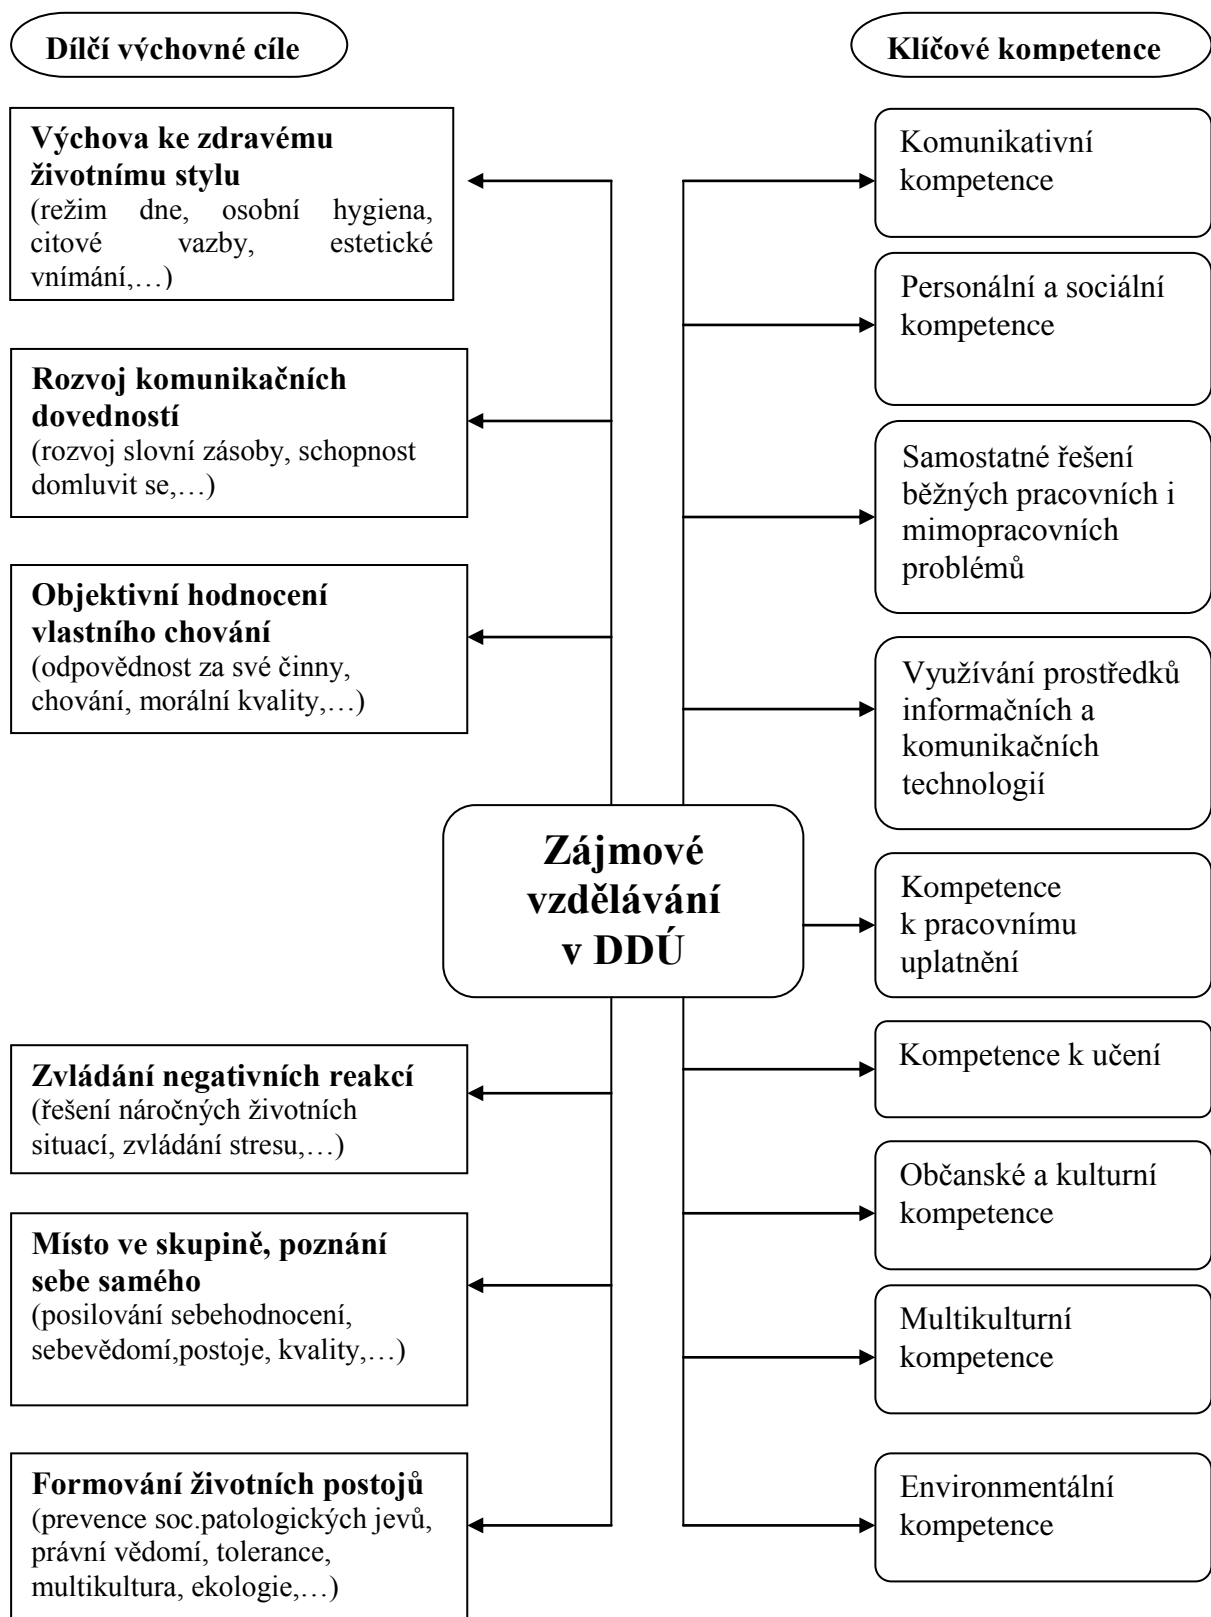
Dílčí výchovné cíle

Klíčové kompetence

**Výchova ke zdravému životnímu stylu**
(režim dne, osobní hygiena, citové vazby, estetické vnímání,…)

**Rozvoj komunikačních dovedností**
(rozvoj slovní zásoby, schopnost domluvit se,…)

**Objektivní hodnocení vlastního chování**
(odpovědnost za své činny, chování, morální kvality,…)

Zájmové vzdělávání v DDÚ

**Zvládání negativních reakcí**
(řešení náročných životních situací, zvládání stresu,…)

**Místo ve skupině, poznání sebe samého**
(posilování sebehodnocení, sebevědomí,postoje, kvality,…)

**Formování životních postojů**
(prevence soc.patologických jevů, právní vědomí, tolerance, multikultura, ekologie,…)

Komunikativní kompetence

Personální a sociální kompetence

Samostatné řešení běžných pracovních i mimopracovních problémů

Využívání prostředků informačních a komunikačních technologií

Kompetence k pracovnímu uplatnění

Kompetence k učení

Občanské a kulturní kompetence

Multikulturní kompetence

Environmentální kompetence